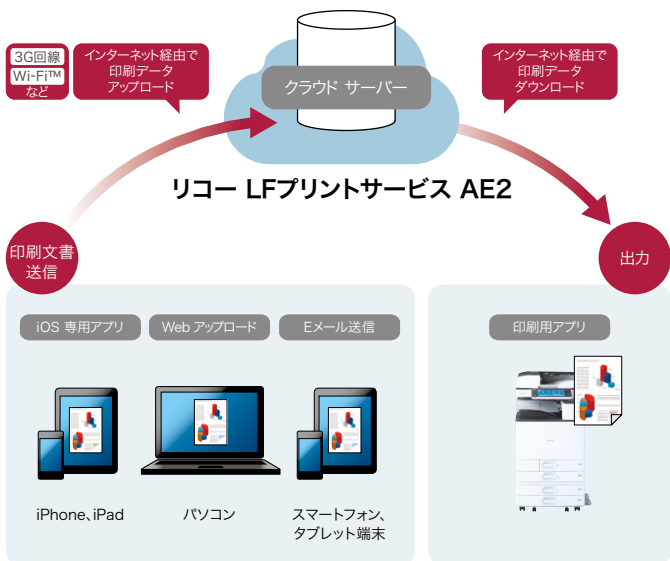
3G回線
Wi-Fi™
など

インターネット経由で印刷データアップロード

クラウド サーバー

インターネット経由で印刷データダウンロード

リコー LFプリントサービス AE2

印刷文書送信

出力

iOS 専用アプリ

Web アップロード

Eメール送信

iPhone、iPad

パソコン

スマートフォン、タブレット端末

印刷用アプリ